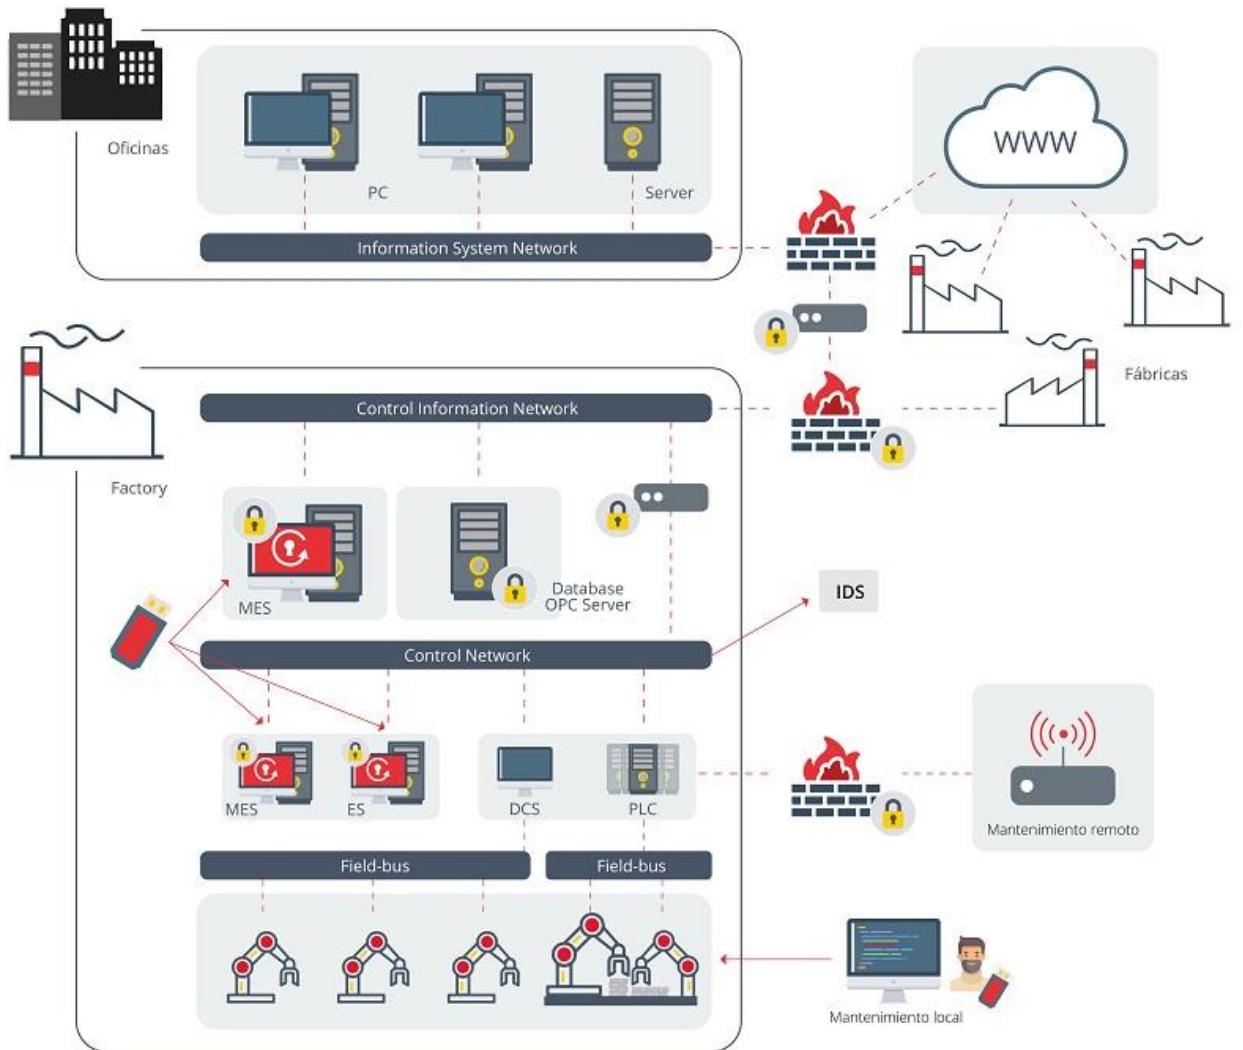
Oficinas

PC

Server

Information System Network

WWW

Fábricas

Factory

Control Information Network

MES

Database
OPC Server

IDS

Control Network

MES

ES

DCS

PLC

Mantenimiento remoto

Field-bus

Field-bus

Mantenimiento local